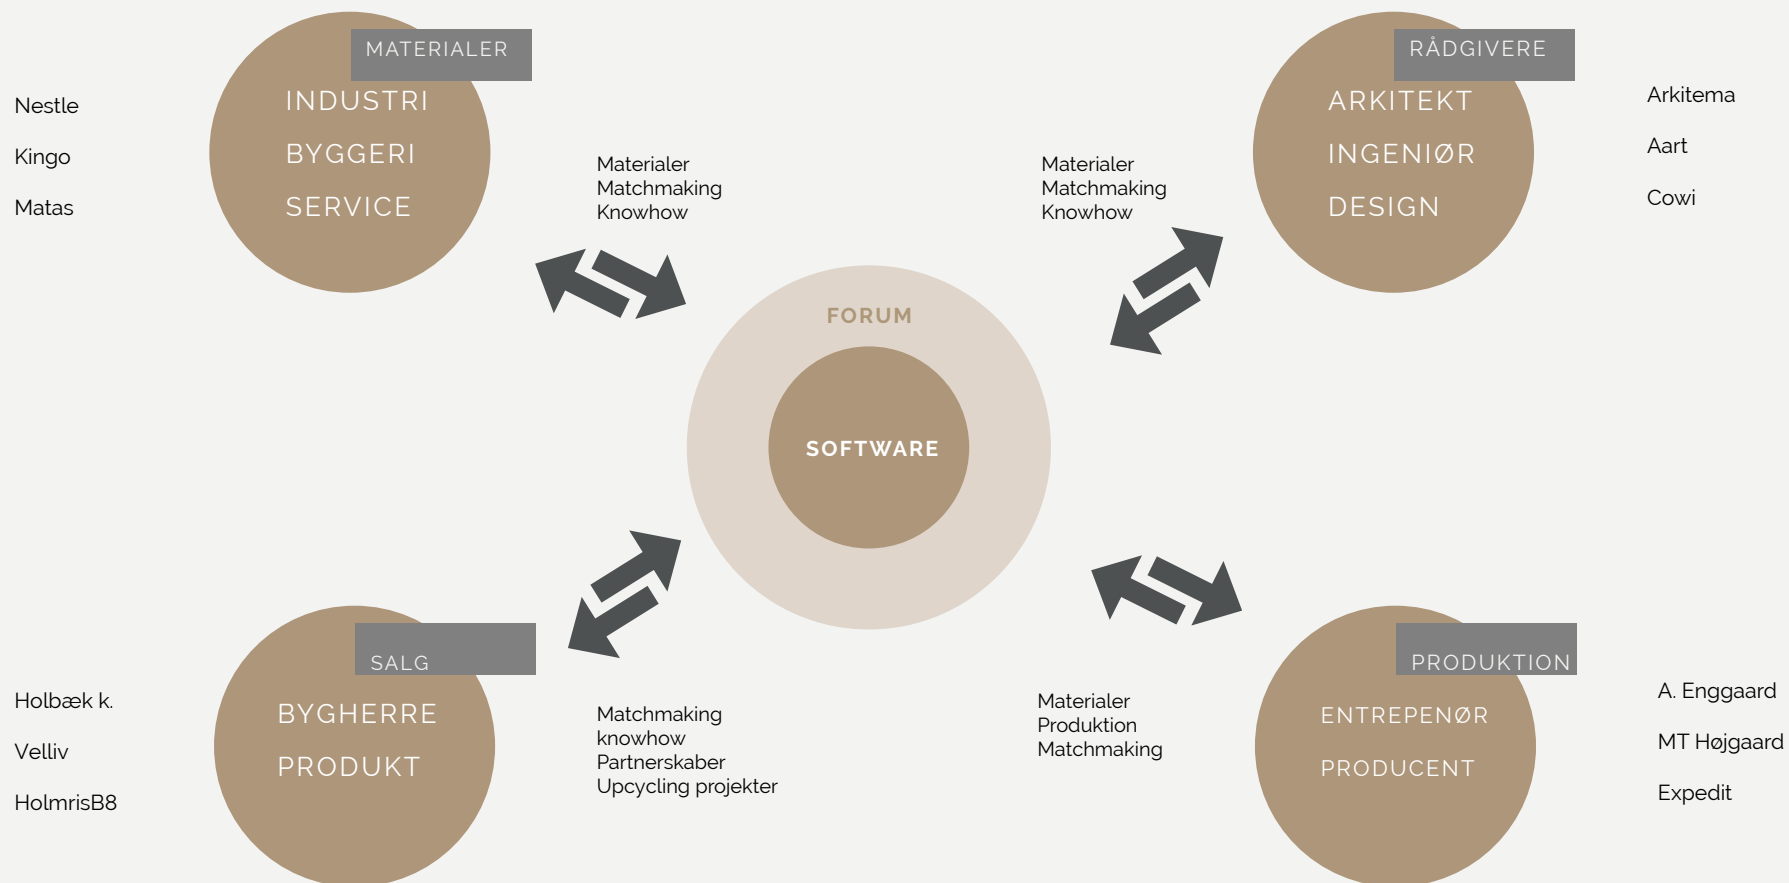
Nestle

Kingo

Matas

MATERIALER

INDUSTRI

BYGGERI

SERVICE

Materialer
Matchmaking
Knowhow

Materialer
Matchmaking
Knowhow

RÅDGIVERE

ARKITEKT

INGENIØR

DESIGN

Arkitema

Aart

Cowi

FORUM

SOFTWARE

SALG

BYGHERRE

PRODUKT

Holbæk k.

Velliv

HolmrisB8

Matchmaking
knowhow
Partnerskaber
Upcycling projekter

Materialer
Produktion
Matchmaking

PRODUKTION

ENTREPENØR

PRODUCENT

A. Enggaard

MT Højgaard

Expedit